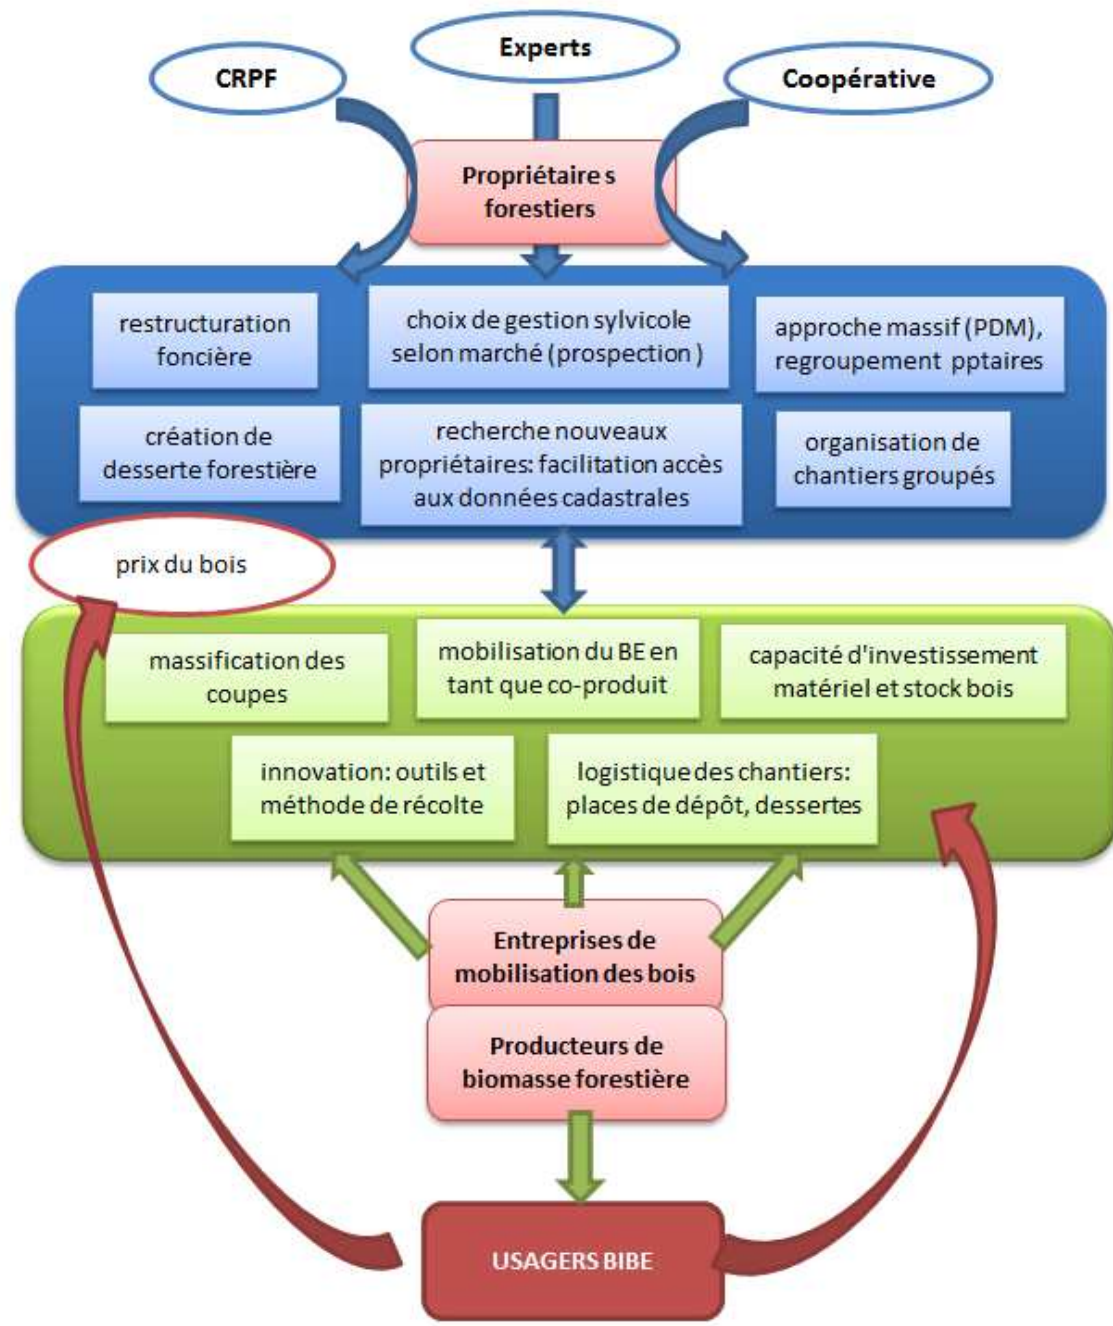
Experts

CRPF

Coopérative

Propriétaire s forestiers

restructuration foncière

choix de gestion sylvicole selon marché (prospection )

approche massif (PDM), regroupement pptaires

création de desserte forestière

recherche nouveaux propriétaires: facilitation accès aux données cadastrales

organisation de chantiers groupés

prix du bois

massification des coupes

mobilisation du BE en tant que co-produit

capacité d'investissement matériel et stock bois

innovation: outils et méthode de récolte

logistique des chantiers: places de dépôt, dessertes

Entreprises de mobilisation des bois

Producteurs de biomasse forestière

USAGERS BIBE